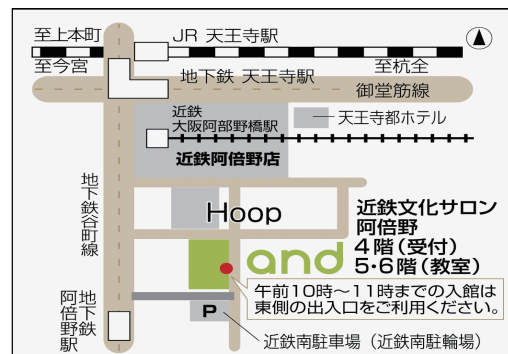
至上本町
JR 天王寺駅
至今宮
地下鉄 天王寺駅
至杭全
御堂筋線
近鉄 大阪阿部野橋駅
天王寺都ホテル
近鉄阿倍野店
地下鉄谷町線
Hoop
近鉄文化サロン阿倍野
4階(受付)
5･6階(教室)
and
午前10時～11時までの入館は東側の出入口をご利用ください。
地下鉄阿倍野駅
P
近鉄南駐車場(近鉄南駐輪場)